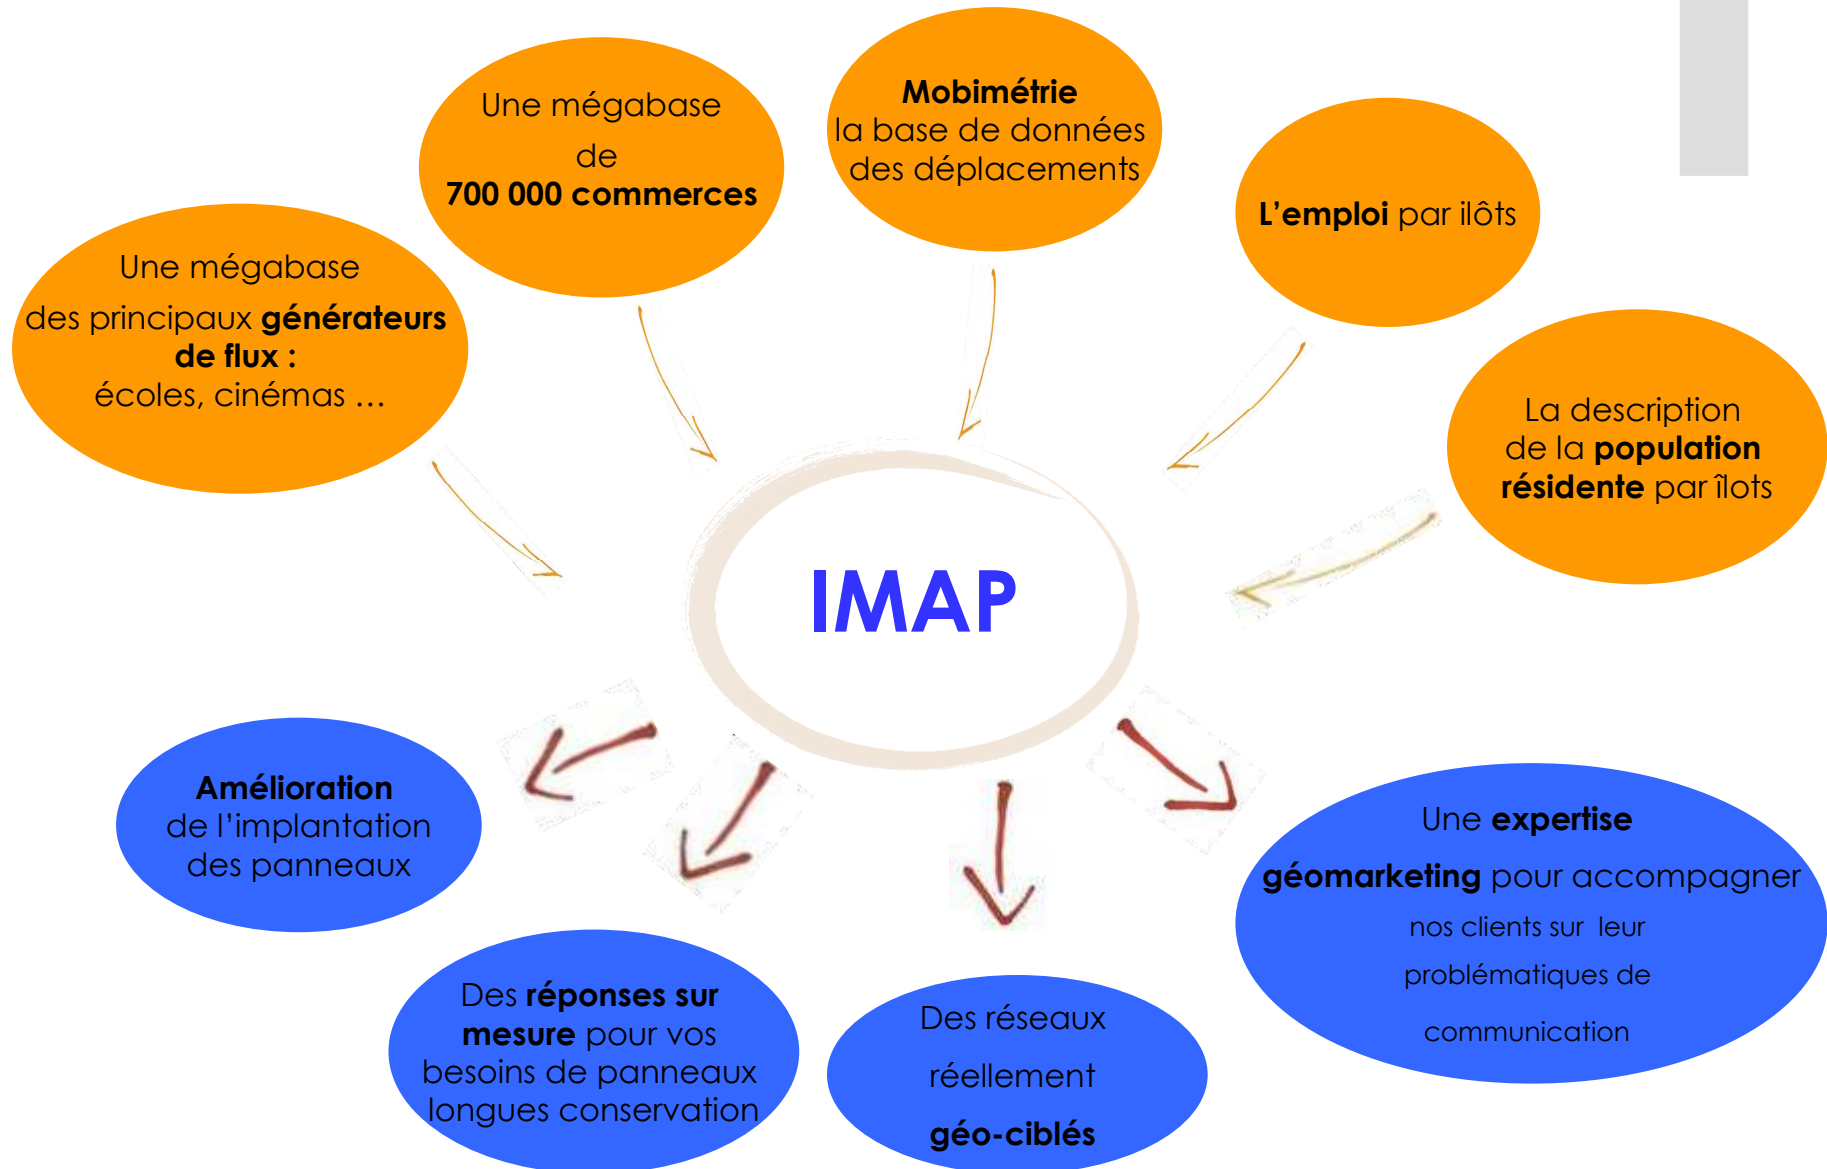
Une mégabase de **700 000 commerces**

**Mobimétrie** la base de données des déplacements

**L'emploi** par ilôts

Une mégabase des principaux **générateurs de flux :** écoles, cinémas …

La description de la **population résidente** par îlots

IMAP

**Amélioration** de l'implantation des panneaux

Des **réponses sur mesure** pour vos besoins de panneaux longues conservation

Des réseaux réellement **géo-ciblés**

Une **expertise géomarketing** pour accompagner nos clients sur leur problématiques de communication